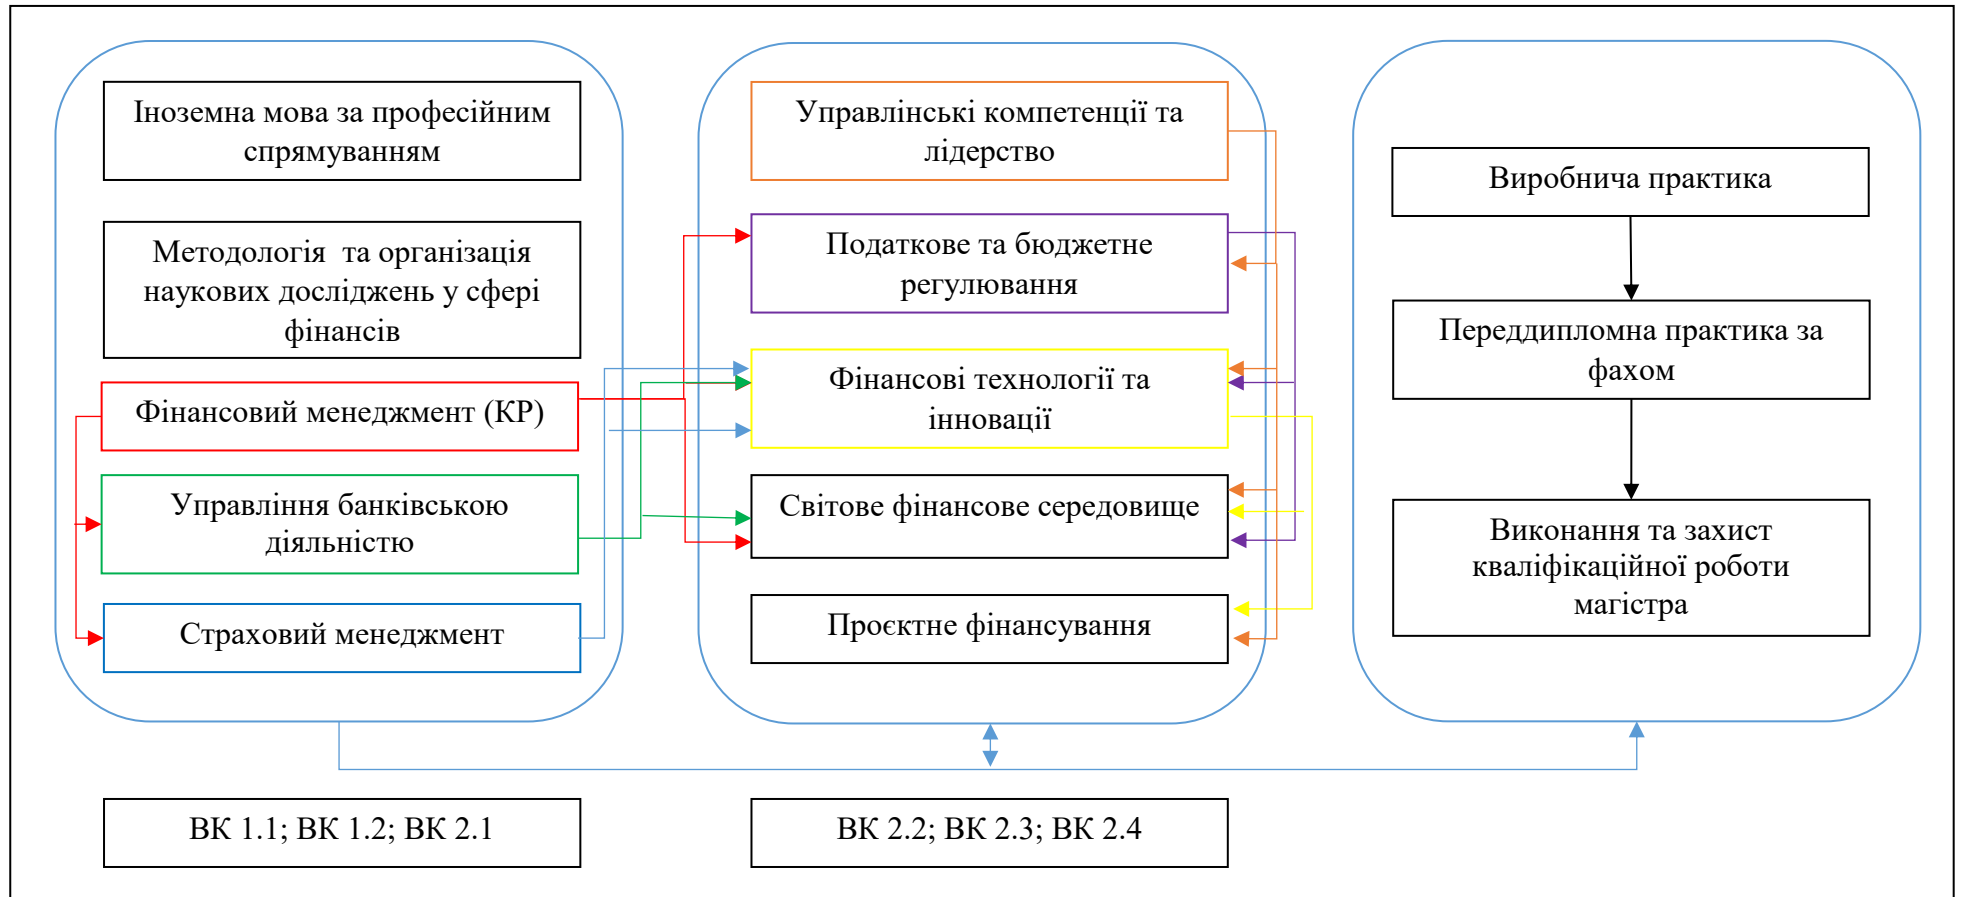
Іноземна мова за професійним спрямуванням

Методологія та організація наукових досліджень у сфері фінансів

Фінансовий менеджмент (КР)

Управління банківською діяльністю

Страховий менеджмент

Управлінські компетенції та лідерство

Податкове та бюджетне регулювання

Фінансові технології та інновації

Світове фінансове середовище

Проєктне фінансування

Виробнича практика

Переддипломна практика за фахом

Виконання та захист кваліфікаційної роботи магістра

ВК 1.1; ВК 1.2; ВК 2.1

ВК 2.2; ВК 2.3; ВК 2.4